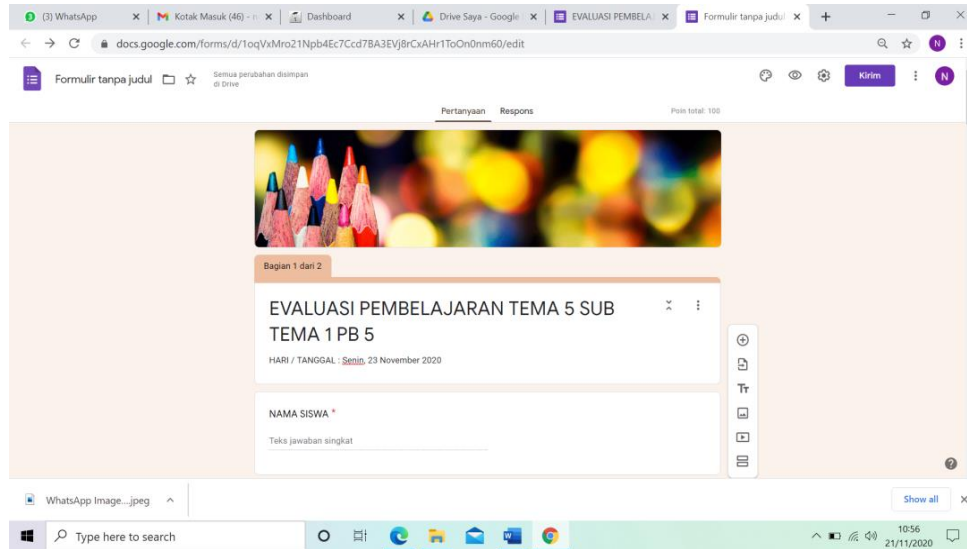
(3) WhatsApp
Kotak Masuk (46) - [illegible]
Dashboard
Drive Saya - Google
EVALUASI PEMBELA
Formulir tanpa judul

docs.google.com/forms/d/1oqVxMro21Npb4Ec7Ccd7BA3EVj8rCxAHr1ToOn0nm60/edit

Formulir tanpa judul
Semua perubahan disimpan di Drive
Kirim

Pertanyaan Respons
Poin total: 100

Bagian 1 dari 2

EVALUASI PEMBELAJARAN TEMA 5 SUB TEMA 1 PB 5

HARI / TANGGAL : Senin, 23 November 2020

NAMA SISWA *

Teks jawaban singkat

WhatsApp Image....jpeg
Show all

Type here to search

10:56
21/11/2020